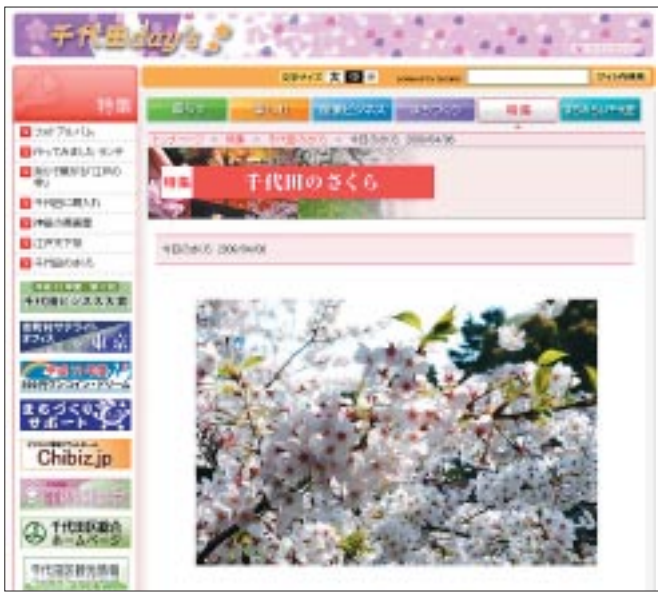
千代田day's

文字サイズ 大 中 小 powered by Google サイト内検索

特集

フォトアルバム
行ってみました ランチ
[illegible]
千代田に興味あり
神保町書籍街
江戸天下祭
千代田のさくら

千代田ビジネス大賞
東京

まちづくりサポート
Chibiz.jp

千代田区観光協会ホームページ
千代田区観光情報

特集

千代田のさくら

今日のさくら 2006/04/06